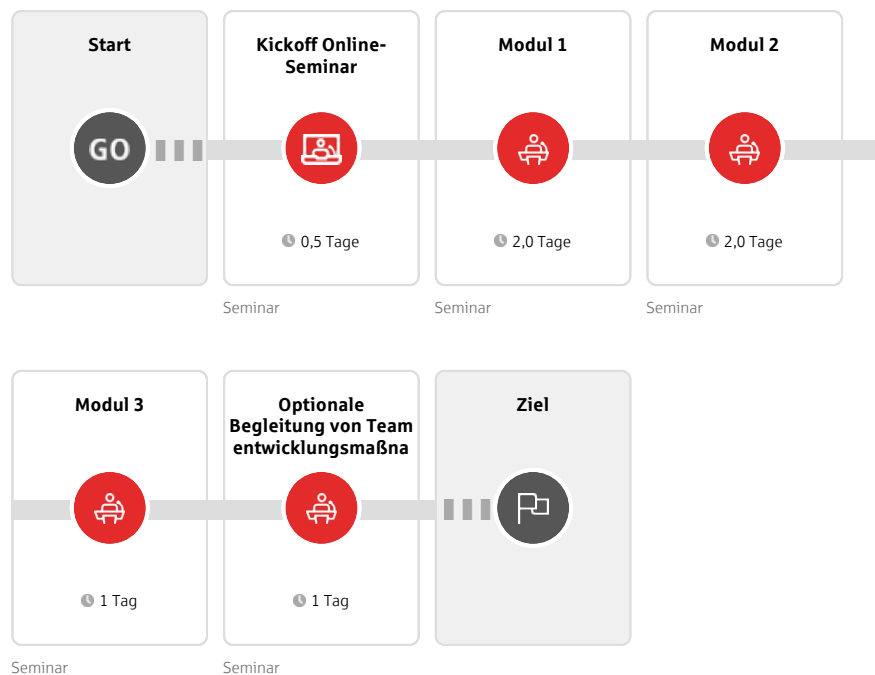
Start

GO

Kickoff Online-Seminar

0,5 Tage

Seminar

Modul 1

2,0 Tage

Seminar

Modul 2

2,0 Tage

Seminar

Modul 3

1 Tag

Seminar

Optionale Begleitung von Team entwicklungsmaßna

1 Tag

Seminar

Ziel